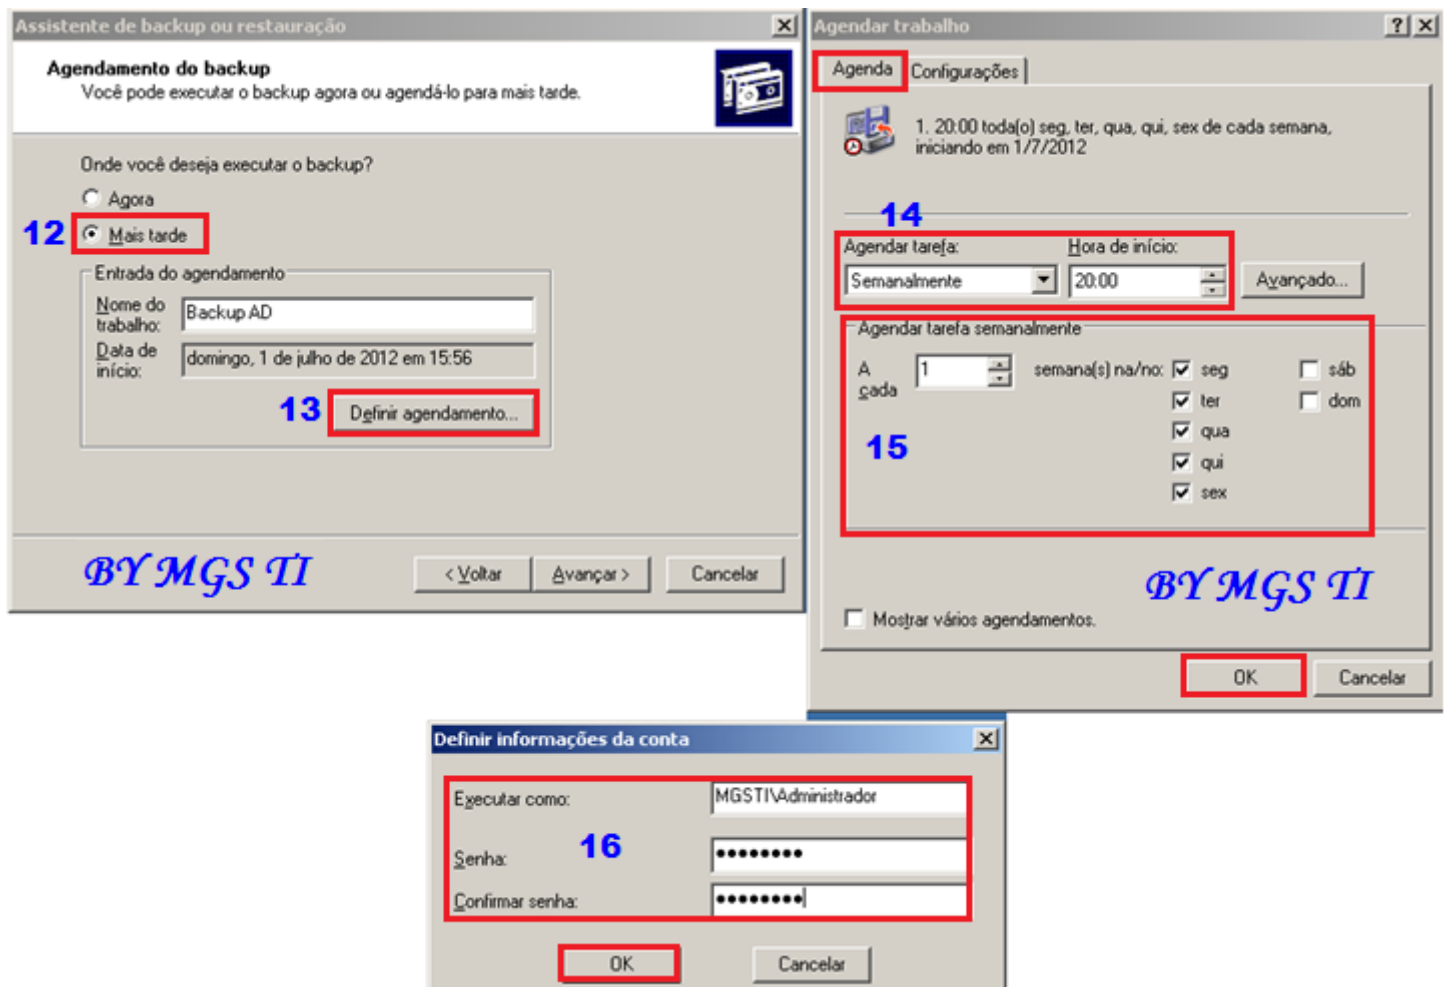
Assistente de backup ou restauração

Agendamento do backup
Você pode executar o backup agora ou agendá-lo para mais tarde.

Onde você deseja executar o backup?

Agora

12 Mais tarde

Entrada do agendamento

Nome do trabalho: Backup AD

Data de início: domingo, 1 de julho de 2012 em 15:56

13 Definir agendamento...

BY MGS TI

< Voltar | Avançar > | Cancelar

Agendar trabalho

Agenda | Configurações

1. 20:00 toda(o) seg, ter, qua, qui, sex de cada semana, iniciando em 1/7/2012

14

Agendar tarefa: Semanalmente

Hora de início: 20:00

Avançado...

Agendar tarefa semanalmente

A cada 1 semana(s) na/no: seg ter qua qui sex sáb dom

15

BY MGS TI

Mostrar vários agendamentos.

OK | Cancelar

Definir informações da conta

Executar como: MGSTI\Administrador

16

Senha: •••••••••

Confirmar senha: •••••••••

OK | Cancelar